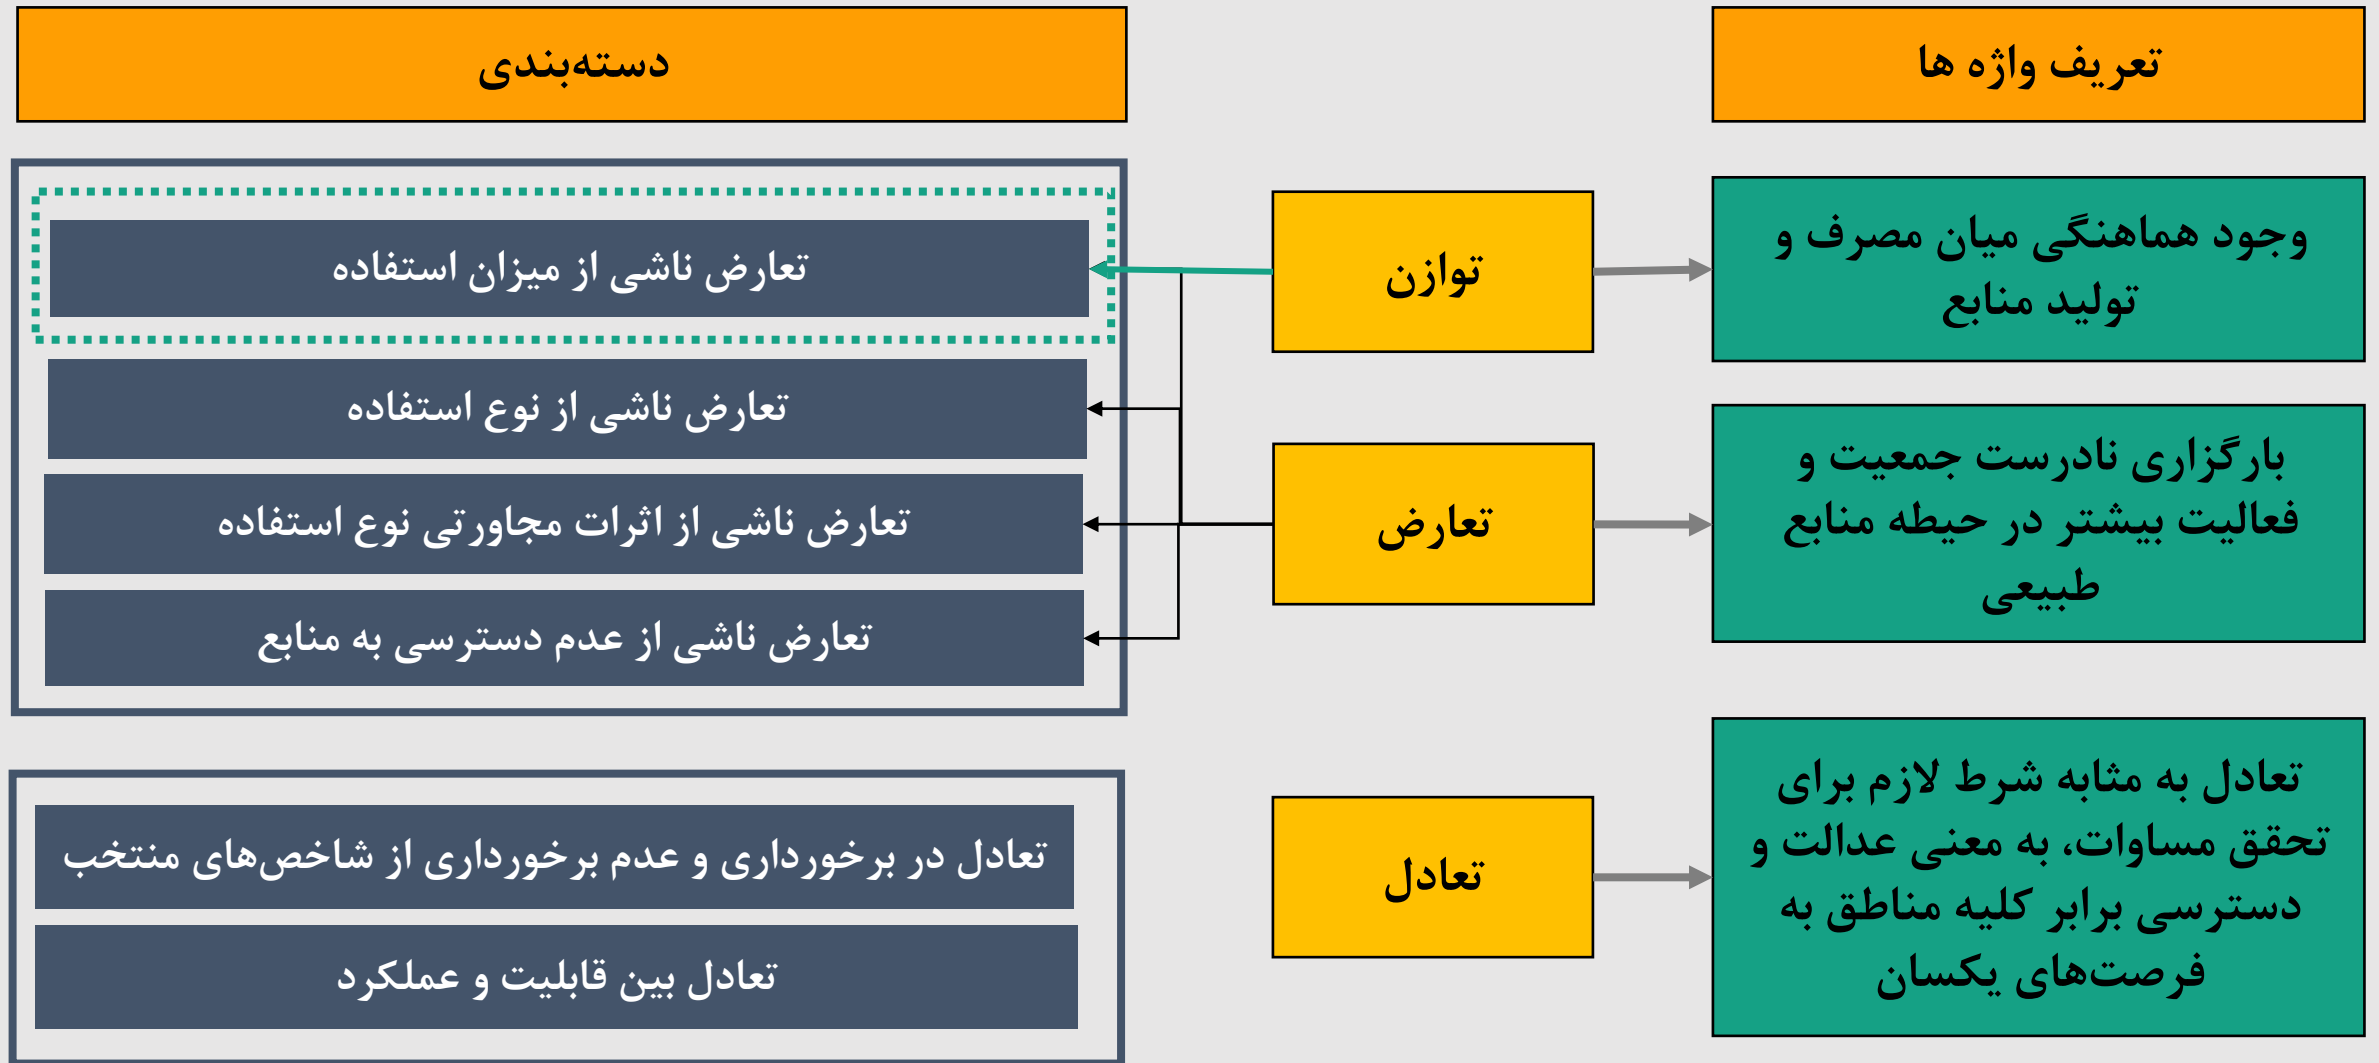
تعریف واژه ها

دسته‌بندی

وجود هماهنگی میان مصرف و تولید منابع

توازن

تعارض ناشی از میزان استفاده

تعارض ناشی از نوع استفاده

بارگزاری نادرست جمعیت و فعالیت بیشتر در حیطه منابع طبیعی

تعارض

تعارض ناشی از اثرات مجاورتی نوع استفاده

تعارض ناشی از عدم دسترسی به منابع

تعادل به مثابه شرط لازم برای تحقق مساوات، به معنی عدالت و دسترسی برابر کلیه مناطق به فرصت‌های یکسان

تعادل

تعادل در برخورداری و عدم برخورداری از شاخص‌های منتخب

تعادل بین قابلیت و عملکرد